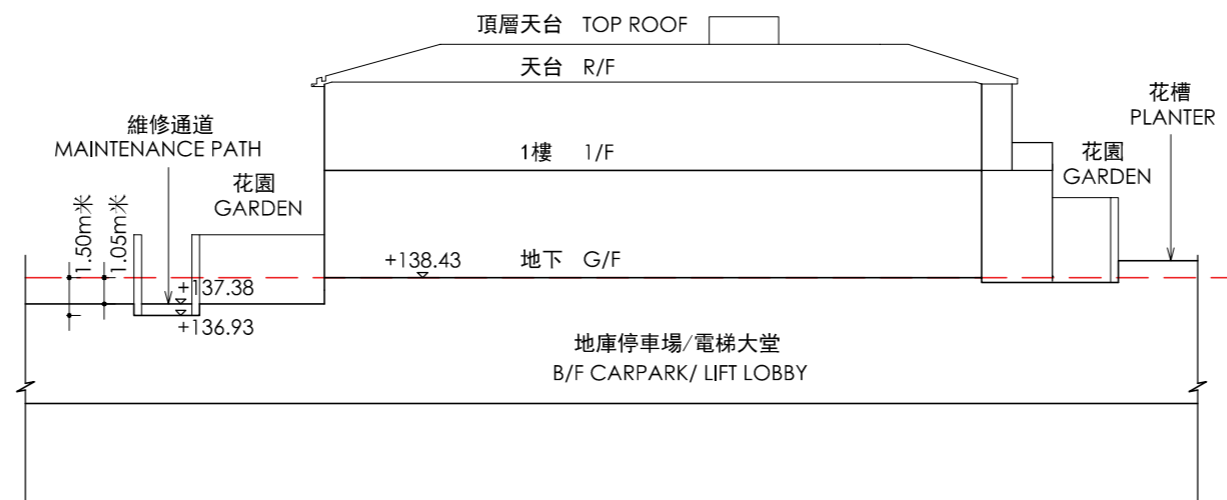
頂層天台 TOP ROOF

天台 R/F

維修通道
MAINTENANCE PATH

1樓 1/F

花槽
PLANTER

花園
GARDEN

花園
GARDEN

1.50m米
1.05m米

+138.43

地下 G/F

+137.38

+136.93

地庫停車場/電梯大堂
B/F CARPARK/ LIFT LOBBY